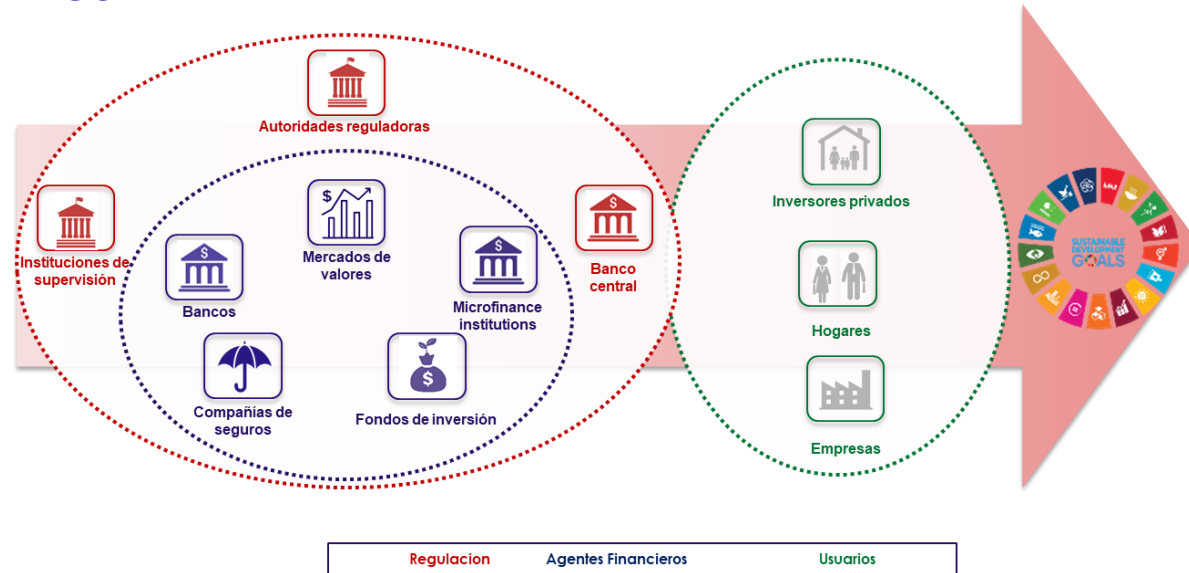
Autoridades reguladoras

Instituciones de supervisión

Mercados de valores

Bancos

Microfinance institutions

Banco central

Compañías de seguros

Fondos de inversión

Inversores privados

Hogares

Empresas

SUSTAINABLE DEVELOPMENT GOALS

Regulacion Agentes Financieros Usuarios